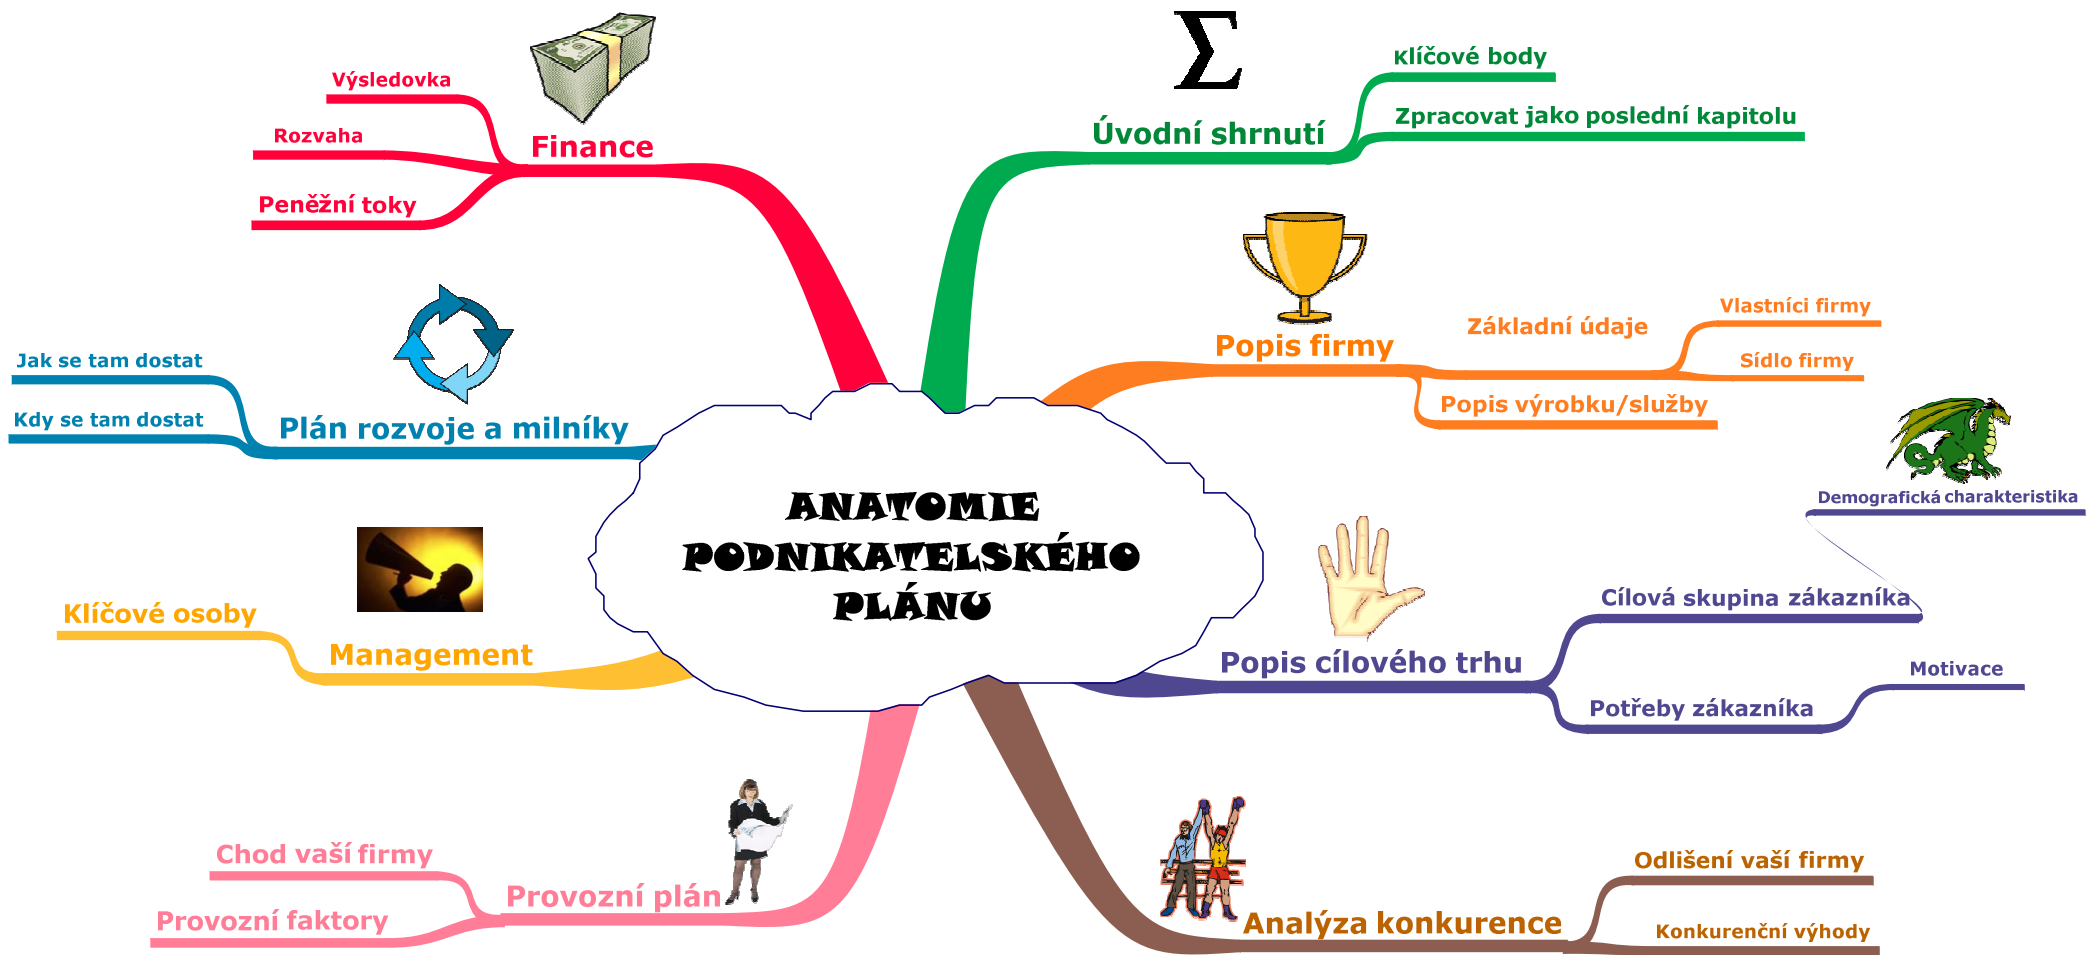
ANATOMIE PODNIKATELSKÉHO PLÁNU

Finance
Výsledovka
Rozvaha
Peněžní toky

$\Sigma$
Úvodní shrnutí
Klíčové body
Zpracovat jako poslední kapitolu

Popis firmy
Základní údaje
Vlastníci firmy
Sídlo firmy
Popis výrobku/služby

Plán rozvoje a milníky
Jak se tam dostat
Kdy se tam dostat

Management
Klíčové osoby

Popis cílového trhu
Cílová skupina zákazníka
Demografická charakteristika
Potřeby zákazníka
Motivace

Provozní plán
Chod vaší firmy
Provozní faktory

Analýza konkurence
Odlišení vaší firmy
Konkurenční výhody